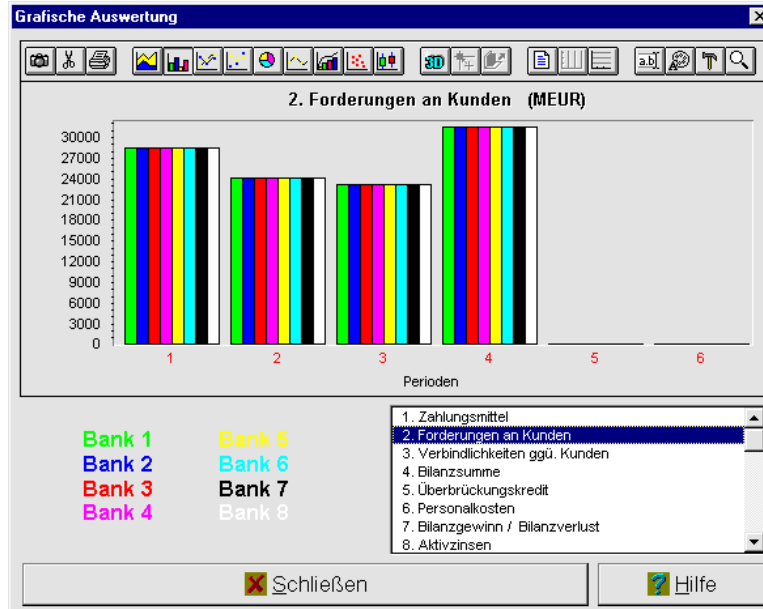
Grafische Auswertung

2. Forderungen an Kunden (MEUR)

30000
27000
24000
21000
18000
15000
12000
9000
6000
3000
0

1 2 3 4 5 6

Perioden

Bank 1
Bank 2
Bank 3
Bank 4
Bank 5
Bank 6
Bank 7
Bank 8

1. Zahlungsmittel
2. Forderungen an Kunden
3. Verbindlichkeiten ggü. Kunden
4. Bilanzsumme
5. Überbrückungskredit
6. Personalkosten
7. Bilanzgewinn / Bilanzverlust
8. Aktivzinsen

Schließen

Hilfe